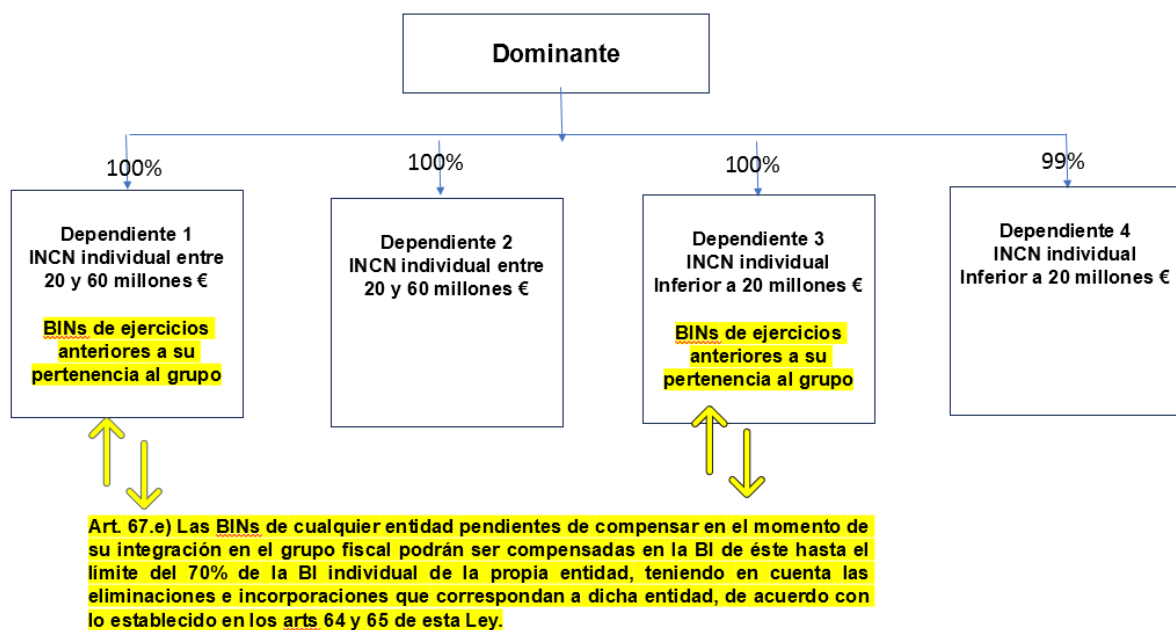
Dominante

100%

Dependiente 1
INCN individual entre 20 y 60 millones €

BINs de ejercicios anteriores a su pertenencia al grupo

100%

Dependiente 2
INCN individual entre 20 y 60 millones €

100%

Dependiente 3
INCN individual
Inferior a 20 millones €

BINs de ejercicios anteriores a su pertenencia al grupo

99%

Dependiente 4
INCN individual
Inferior a 20 millones €

Art. 67.e) Las BINs de cualquier entidad pendientes de compensar en el momento de su integración en el grupo fiscal podrán ser compensadas en la BI de éste hasta el limite del 70% de la BI individual de la propia entidad, teniendo en cuenta las eliminaciones e incorporaciones que correspondan a dicha entidad, de acuerdo con lo establecido en los arts 64 y 65 de esta Ley.